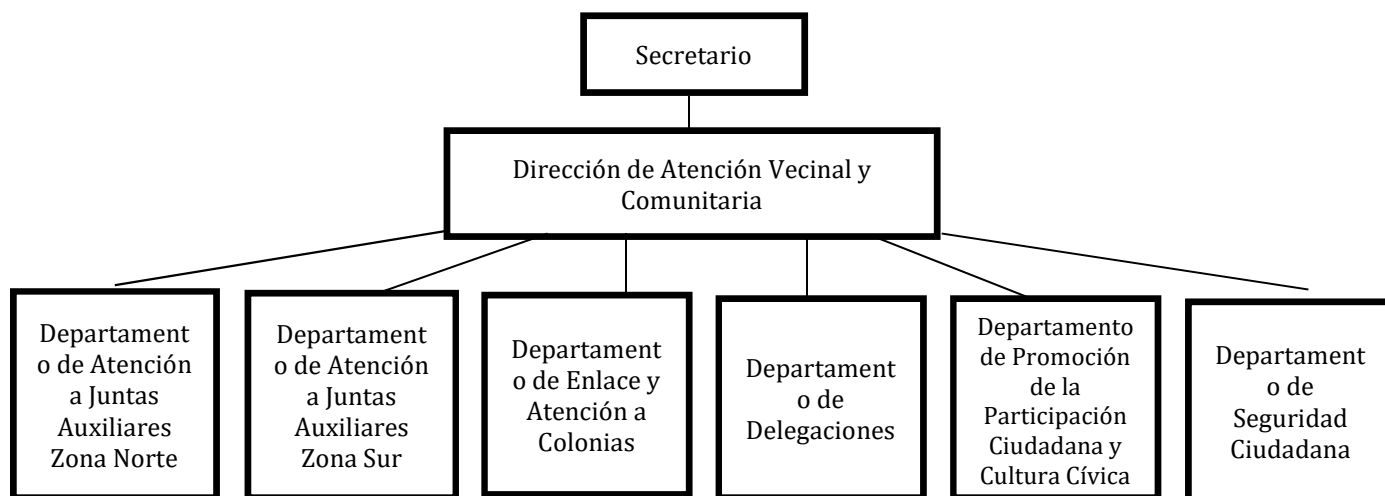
Secretario

Dirección de Atención Vecinal y Comunitaria

Departamento de Atención a Juntas Auxiliares Zona Norte

Departamento de Atención a Juntas Auxiliares Zona Sur

Departamento de Enlace y Atención a Colonias

Departamento de Delegaciones

Departamento de Promoción de la Participación Ciudadana y Cultura Cívica

Departamento de Seguridad Ciudadana